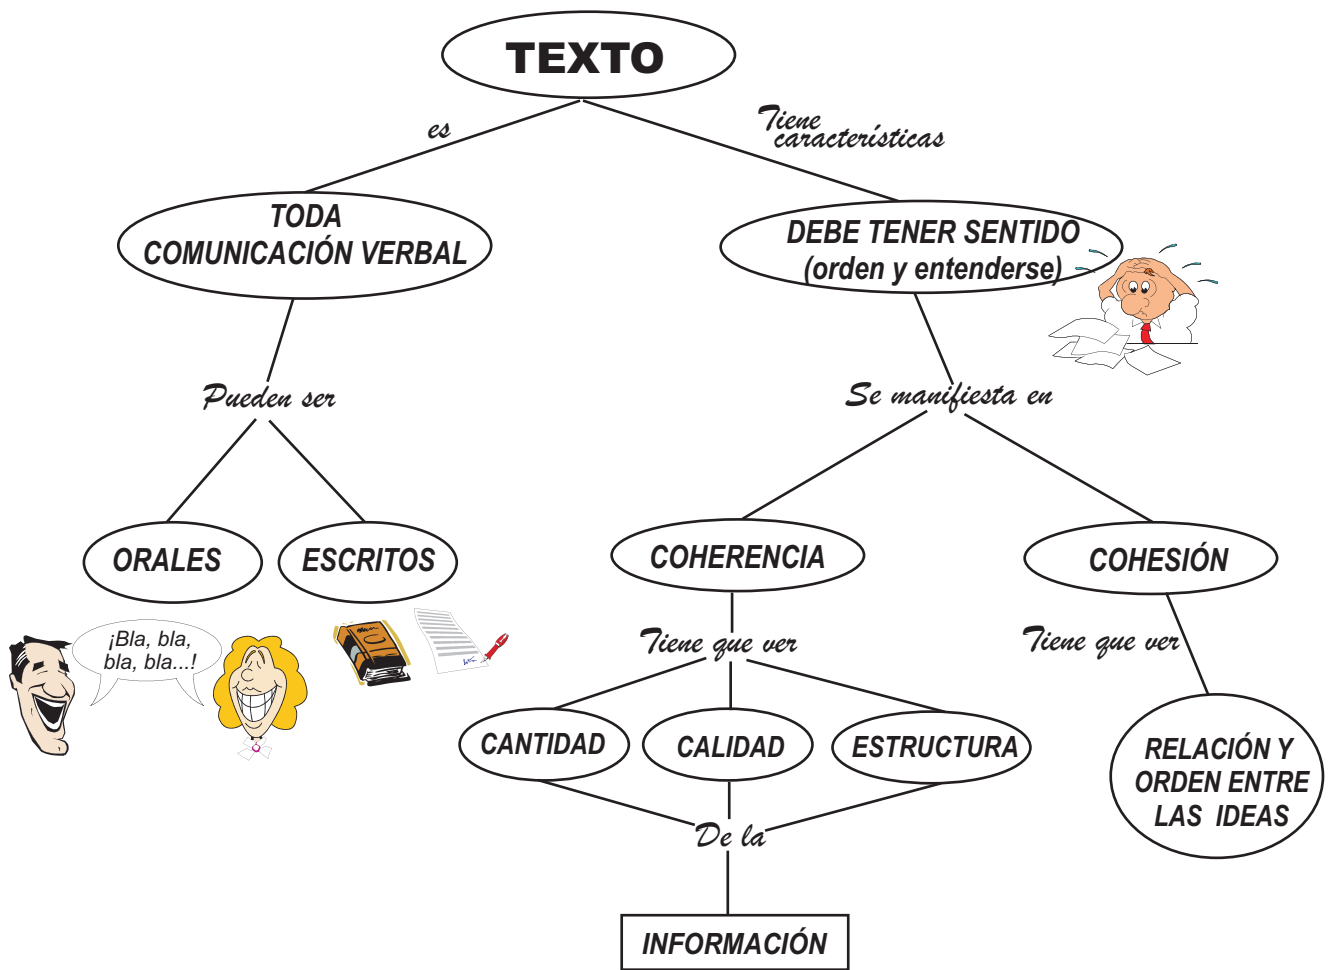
TEXTO

es

Tiene características

TODA COMUNICACIÓN VERBAL

DEBE TENER SENTIDO (orden y entenderse)

Pueden ser

Se manifiesta en

ORALES

ESCRITOS

COHERENCIA

COHESIÓN

¡Bla, bla, bla, bla...!

Tiene que ver

Tiene que ver

CANTIDAD

CALIDAD

ESTRUCTURA

RELACIÓN Y ORDEN ENTRE LAS IDEAS

De la

INFORMACIÓN